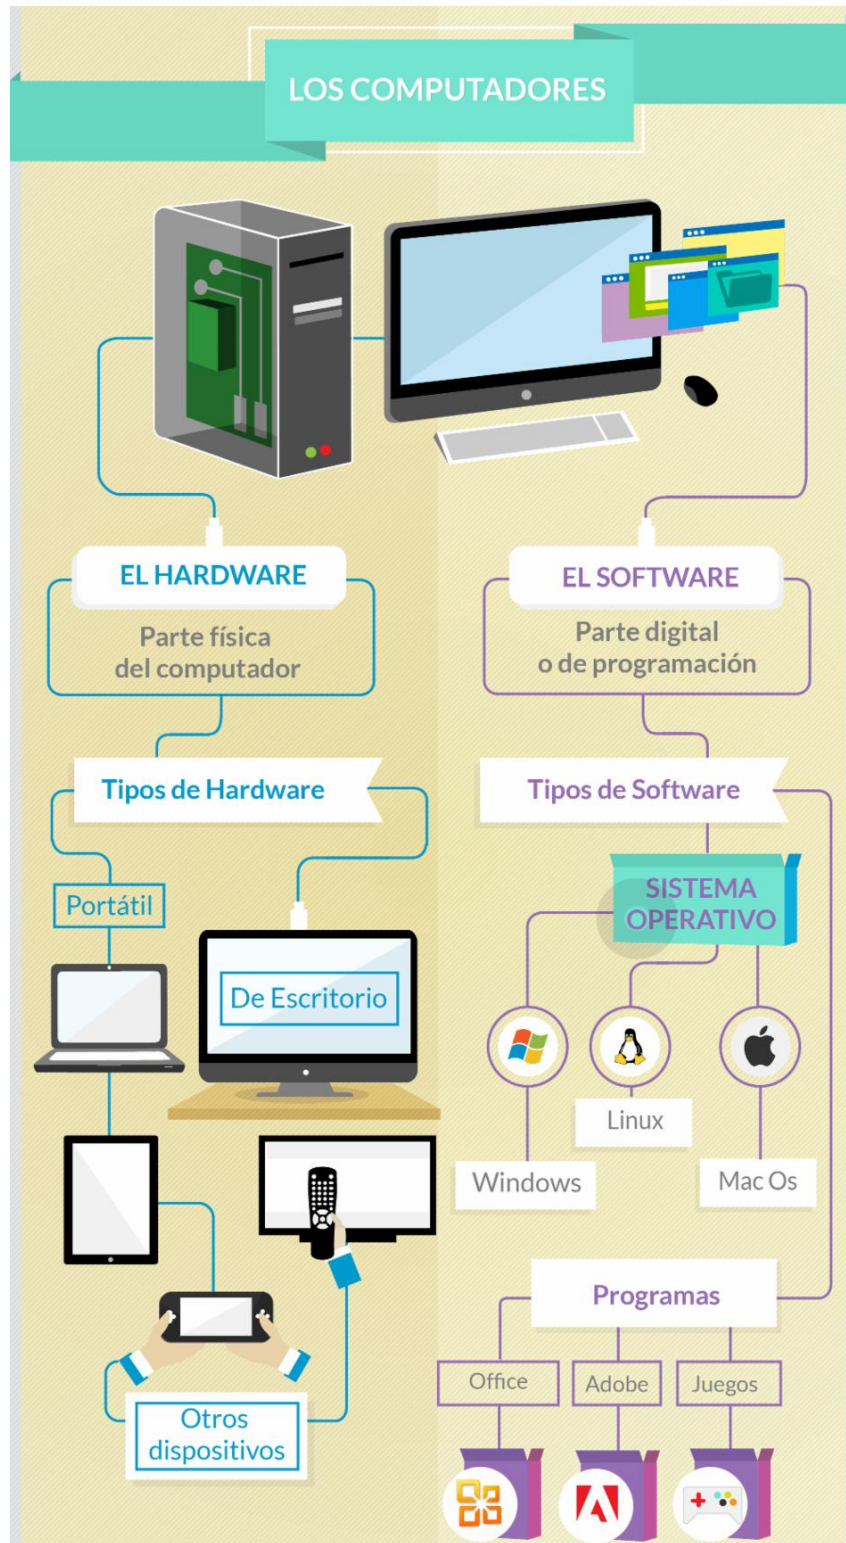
LOS COMPUTADORES

EL HARDWARE

Parte física del computador

Tipos de Hardware

Portátil

De Escritorio

Otros dispositivos

EL SOFTWARE

Parte digital o de programación

Tipos de Software

SISTEMA OPERATIVO

Windows

Linux

Mac Os

Programas

Office

Adobe

Juegos